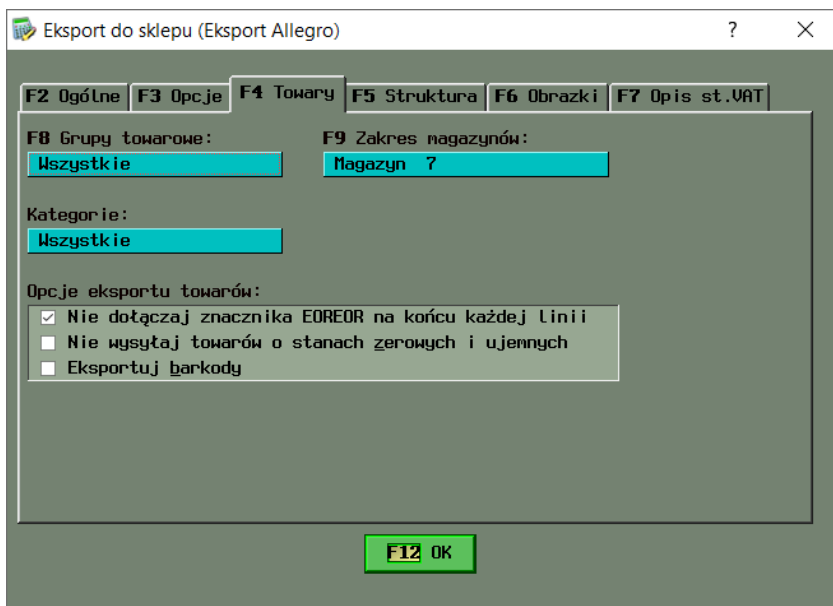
Eksport do sklepu (Eksport Allegro)
?
✕

F2 Ogólne
F3 Opcje
F4 Towary
F5 Struktura
F6 Obrazki
F7 Opis st.VAT

F8 Grupy towarowe:
Wszystkie
F9 Zakres magazynów:
Magazyn 7

Kategorie:
Wszystkie

Opcje eksportu towarów:
☑ Nie dołączaj znacznika EOREOR na końcu każdej linii
☐ Nie wysyłaj towarów o stanach zerowych i ujemnych
☐ Eksportuj barkody

F12 OK